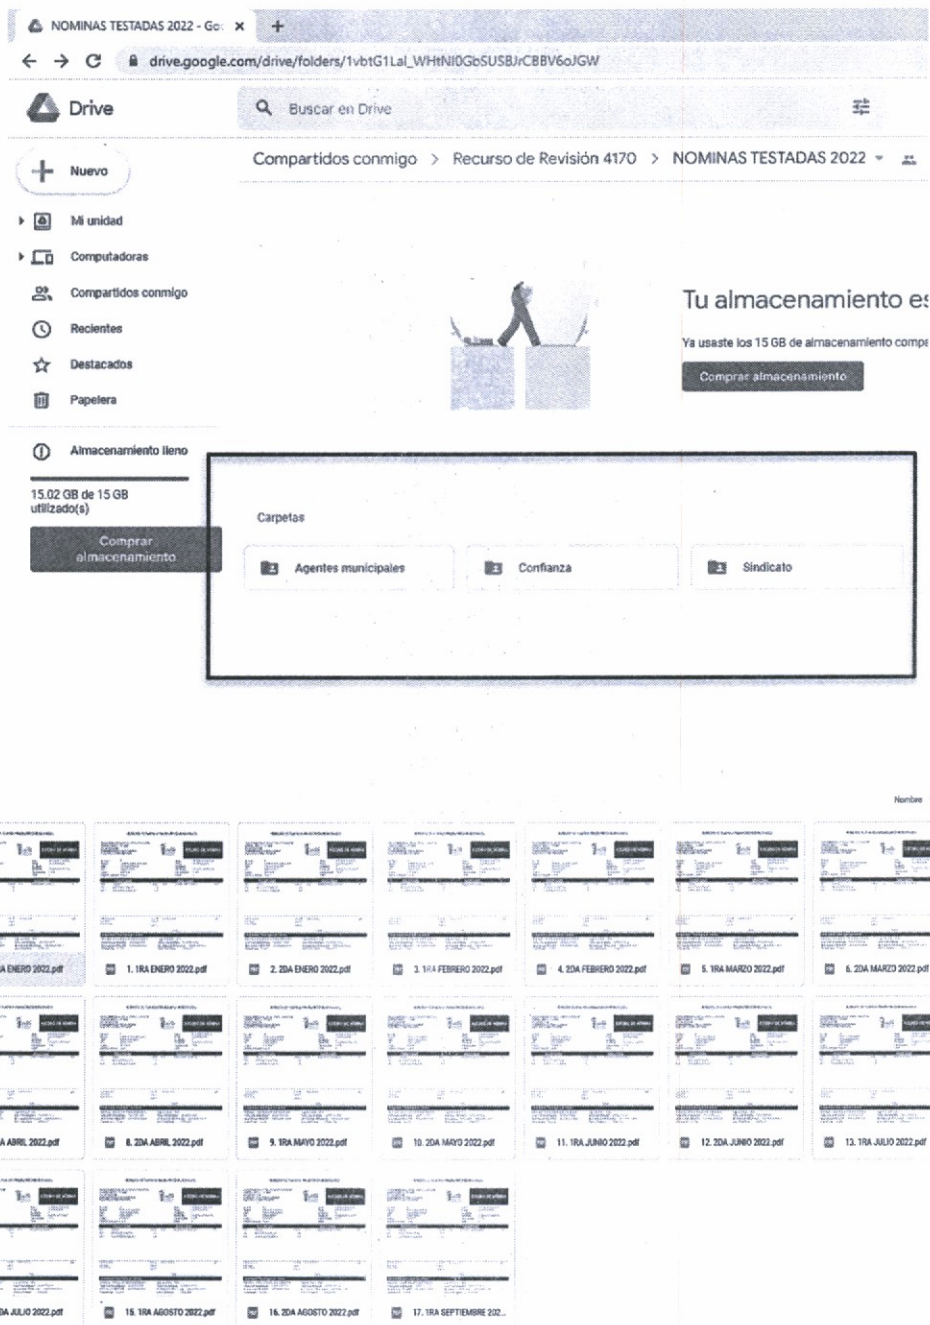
NOMINAS TESTADAS 2022 - Go ×

drive.google.com/drive/folders/1vbtG1Lal_WHtNI0GbSUSBJrCBBV6oJGW

Drive

Buscar en Drive

Nuevo

Mi unidad

Computadoras

Compartidos conmigo

Recientes

Destacados

Papelera

Almacenamiento lleno

15.02 GB de 15 GB utilizado(s)

Comprar almacenamiento

Compartidos conmigo > Recurso de Revisión 4170 > NOMINAS TESTADAS 2022

Tu almacenamiento es

Ya usaste los 15 GB de almacenamiento compa

Comprar almacenamiento

Carpetas

Agentes municipales

Confianza

Sindicato

Nombre

A ENERO 2022.pdf

1. 1RA ENERO 2022.pdf

2. 2DA ENERO 2022.pdf

3. 1RA FEBRERO 2022.pdf

4. 2DA FEBRERO 2022.pdf

5. 1RA MARZO 2022.pdf

6. 2DA MARZO 2022.pdf

A ABRIL 2022.pdf

8. 2DA ABRIL 2022.pdf

9. 1RA MAYO 2022.pdf

10. 2DA MAYO 2022.pdf

11. 1RA JUNIO 2022.pdf

12. 2DA JUNIO 2022.pdf

13. 1RA JULIO 2022.pdf

DA JULIO 2022.pdf

15. 1RA AGOSTO 2022.pdf

16. 2DA AGOSTO 2022.pdf

17. 1RA SEPTIEMBRE 202...